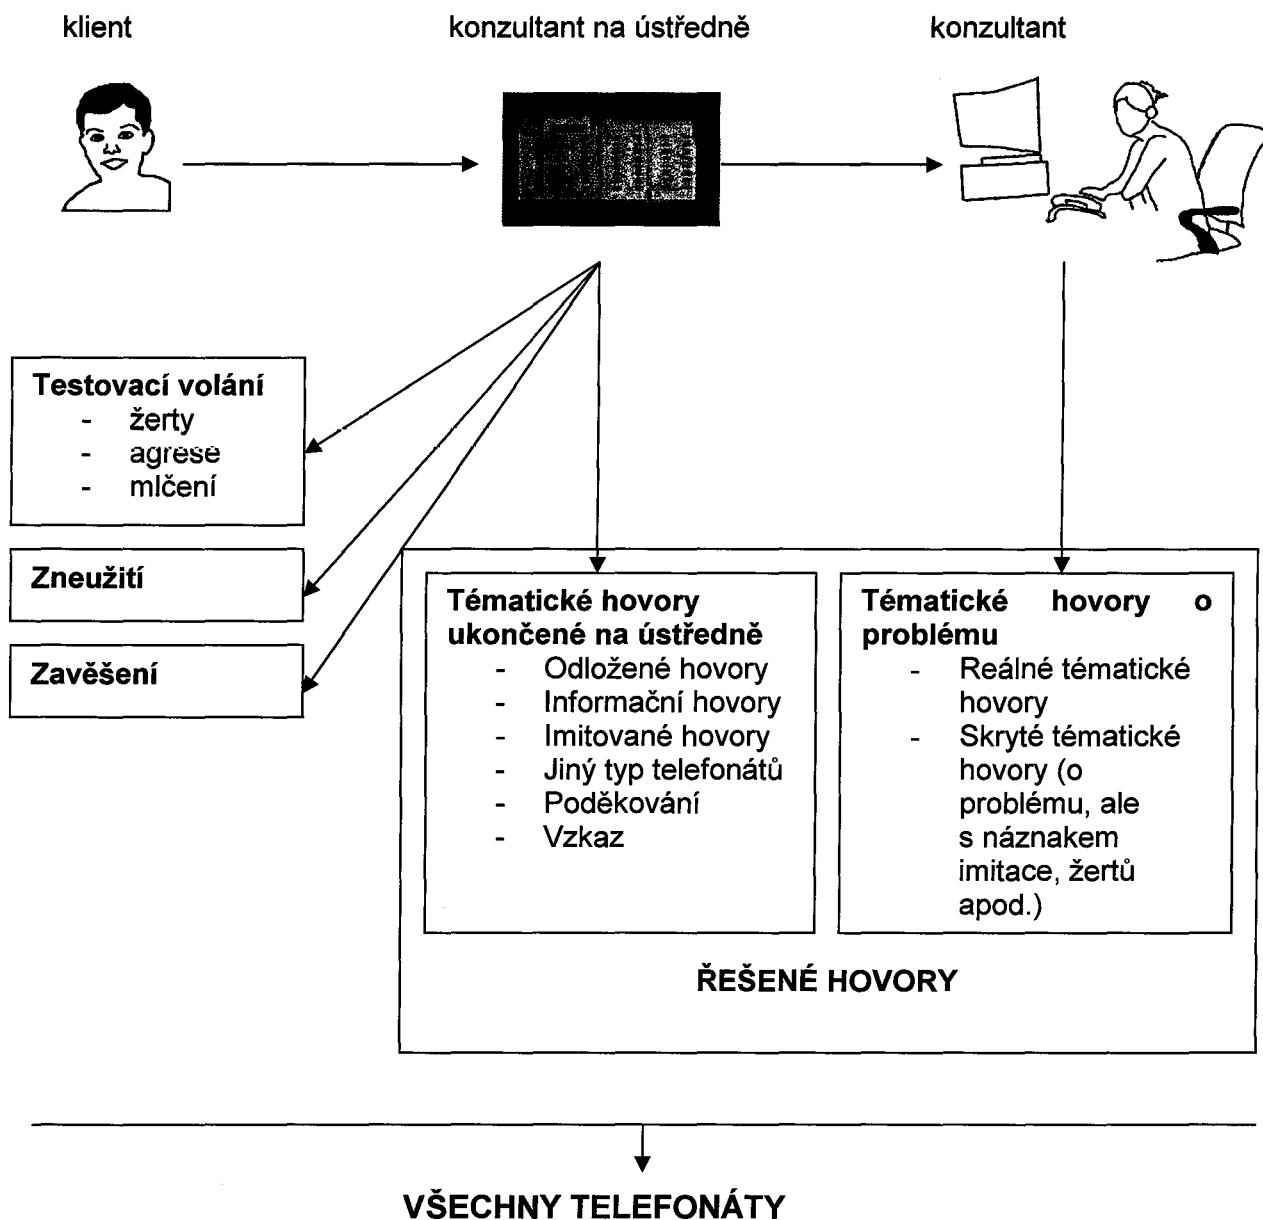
klient

konzultant na ústředně

konzultant

**Testovací volání**
- žerty
- agrese
- mlčení

**Zneužití**

**Zavěšení**

**Tématické hovory ukončené na ústředně**
- Odložené hovory
- Informační hovory
- Imitované hovory
- Jiný typ telefonátů
- Poděkování
- Vzkaz

**Tématické hovory o problému**
- Reálné tématické hovory
- Skryté tématické hovory (o problému, ale s náznakem imitace, žertů apod.)

**ŘEŠENÉ HOVORY**

**VŠECHNY TELEFONÁTY**